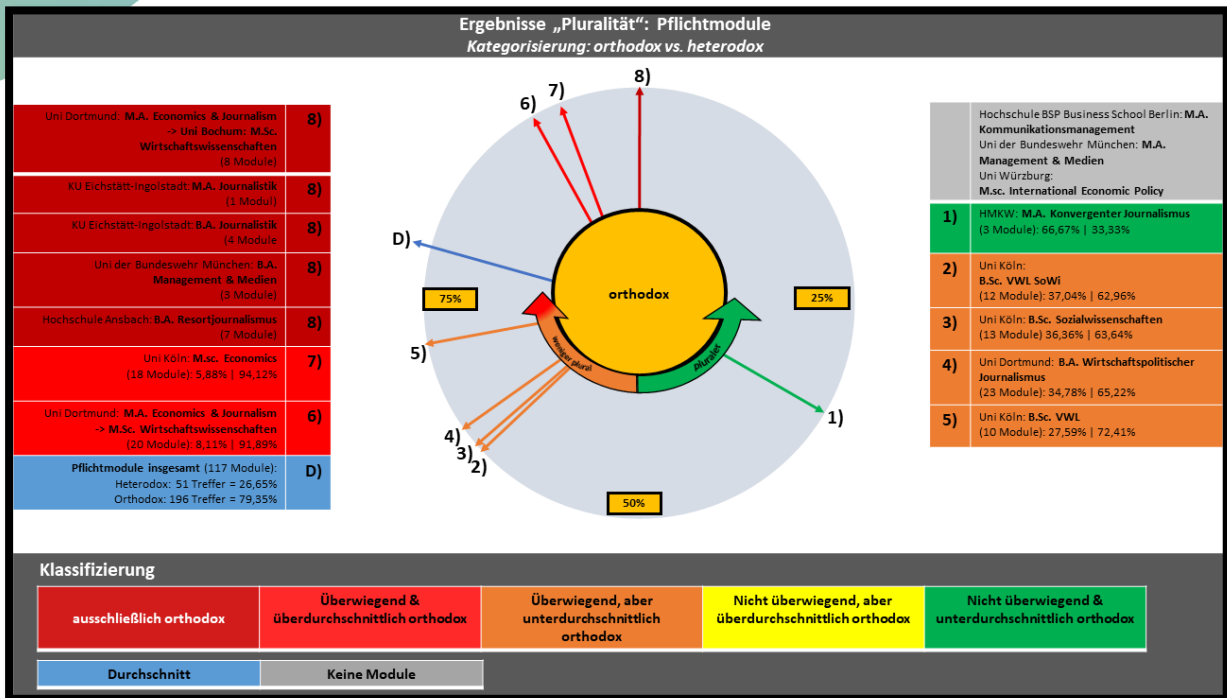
Ergebnisse „Pluralität": Pflichtmodule
Kategorisierung: orthodox vs. heterodox

| | |
|---|---|
| Uni Dortmund: M.A. Economics & Journalism -> Uni Bochum: M.Sc. Wirtschaftswissenschaften (8 Module) | 8) |
| KU Eichstätt-Ingolstadt: M.A. Journalistik (1 Modul) | 8) |
| KU Eichstätt-Ingolstadt: B.A. Journalistik (4 Module | 8) |
| Uni der Bundeswehr München: B.A. Management & Medien (3 Module) | 8) |
| Hochschule Ansbach: B.A. Resortjournalismus (7 Module) | 8) |
| Uni Köln: M.sc. Economics (18 Module): 5,88% \| 94,12% | 7) |
| Uni Dortmund: M.A. Economics & Journalism -> M.Sc. Wirtschaftswissenschaften (20 Module): 8,11% \| 91,89% | 6) |
| Pflichtmodule insgesamt (117 Module): Heterodox: 51 Treffer = 26,65% Orthodox: 196 Treffer = 79,35% | D) |

8) 7) 6) D) 75% orthodox 25% weniger plural Pluralität 5) 4) 3) 2) 1) 50%

| | |
|---|---|
| | Hochschule BSP Business School Berlin: M.A. Kommunikationsmanagement Uni der Bundeswehr München: M.A. Management & Medien Uni Würzburg: M.sc. International Economic Policy |
| 1) | HMKW: M.A. Konvergenter Journalismus (3 Module): 66,67% \| 33,33% |
| 2) | Uni Köln: B.Sc. VWL SoWi (12 Module): 37,04% \| 62,96% |
| 3) | Uni Köln: B.Sc. Sozialwissenschaften (13 Module) 36,36% \| 63,64% |
| 4) | Uni Dortmund: B.A. Wirtschaftspolitischer Journalismus (23 Module): 34,78% \| 65,22% |
| 5) | Uni Köln: B.Sc. VWL (10 Module): 27,59% \| 72,41% |

Klassifizierung

| ausschließlich orthodox | Überwiegend & überdurchschnittlich orthodox | Überwiegend, aber unterdurchschnittlich orthodox | Nicht überwiegend, aber überdurchschnittlich orthodox | Nicht überwiegend & unterdurchschnittlich orthodox |
|---|---|---|---|---|

| Durchschnitt | Keine Module |
|---|---|